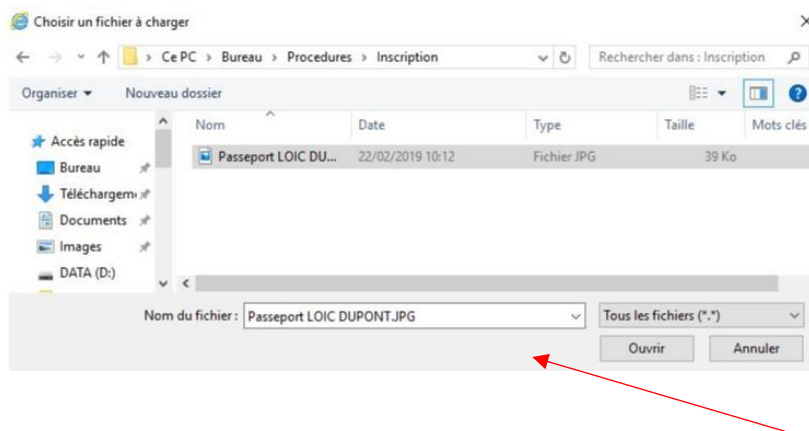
Choisir un fichier à charger

Ce PC > Bureau > Procedures > Inscription

Rechercher dans : Inscription

Organiser ▾ Nouveau dossier

Accès rapide
Bureau
Téléchargem
Documents
Images
DATA (D:)

| Nom | Date | Type | Taille | Mots clés |
|---|---|---|---|---|
| Passeport LOIC DU... | 22/02/2019 10:12 | Fichier JPG | 39 Ko | |

Nom du fichier : Passeport LOIC DUPONT.JPG

Tous les fichiers (*.*)

Ouvrir

Annuler